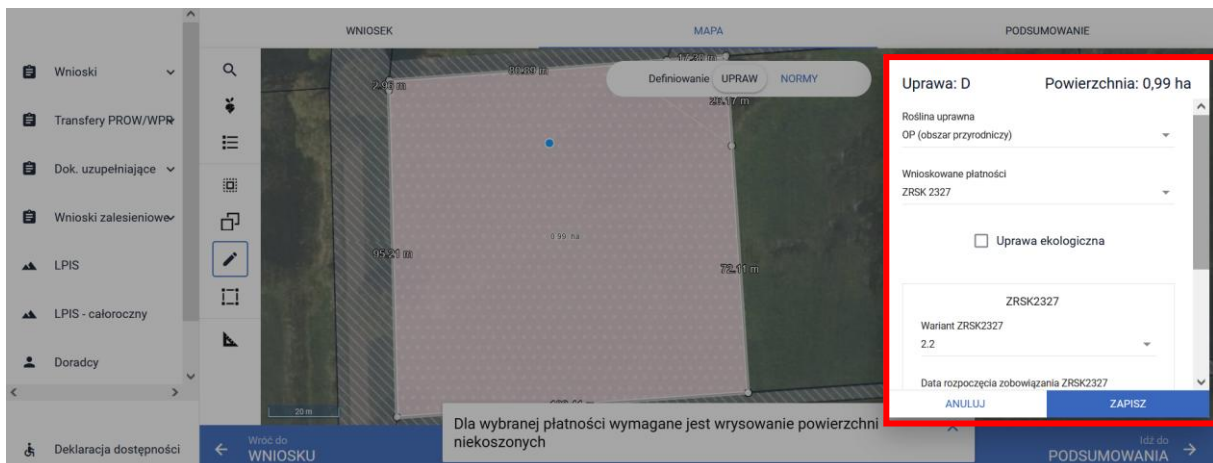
Wnioski

Transfery PROW/WPR

Dok. uzupełniające

Wnioski zalesieniowe

LPIS

LPIS - całoroczny

Doradcy

Deklaracja dostępności

WNIOSEK

MAPA

PODSUMOWANIE

Definiowanie UPRAW NORMY

7.96 m

90.89 m

12.30 m

26.17 m

0.99 ha

95.21 m

72.11 m

20 m

Dla wybranej płatności wymagane jest wrysowanie powierzchni niekoszonych

Wróć do WNIOSKU

Idź do PODSUMOWANIA

Uprawa: D

Powierzchnia: 0,99 ha

Roślina uprawna

OP (obszar przyrodniczy)

Wnioskowane płatności

ZRSK 2327

Uprawa ekologiczna

ZRSK2327

Wariant ZRSK2327

2.2

Data rozpoczęcia zobowiązania ZRSK2327

ANULUJ

ZAPISZ